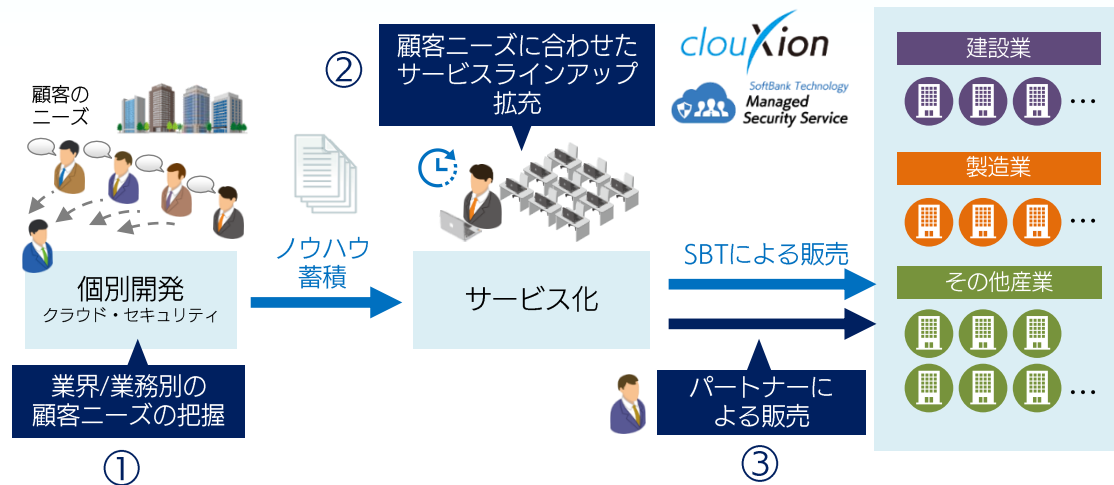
顧客の
ニーズ

個別開発
クラウド・セキュリティ

業界/業務別の
顧客ニーズの把握

①

ノウハウ
蓄積

②

顧客ニーズに合わせた
サービスラインアップ
拡充

サービス化

clouXion

SoftBank Technology
Managed
Security Service

SBTによる販売

パートナーに
よる販売

③

建設業

…

製造業

…

その他産業

…